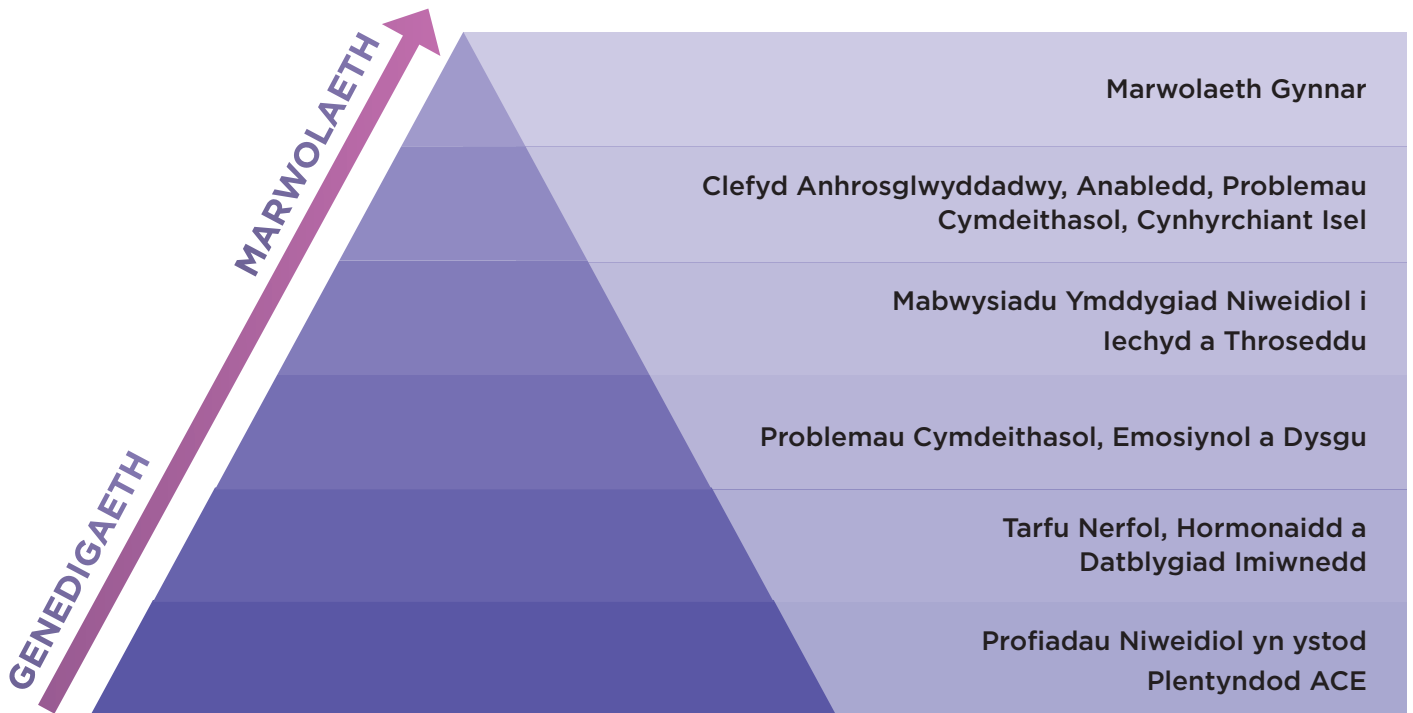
MARWOLAETH

GENEDIGAETH

Marwolaeth Gynnar

Clefyd Anhrosglwyddadwy, Anabledd, Problemau Cymdeithasol, Cynhyrchiant Isel

Mabwysiadu Ymddygiad Niweidiol i Iechyd a Throseddu

Problemau Cymdeithasol, Emosiynol a Dysgu

Tarfu Nerfol, Hormonaidd a Datblygiad Imiwnedd

Profiadau Niweidiol yn ystod Plentyndod ACE